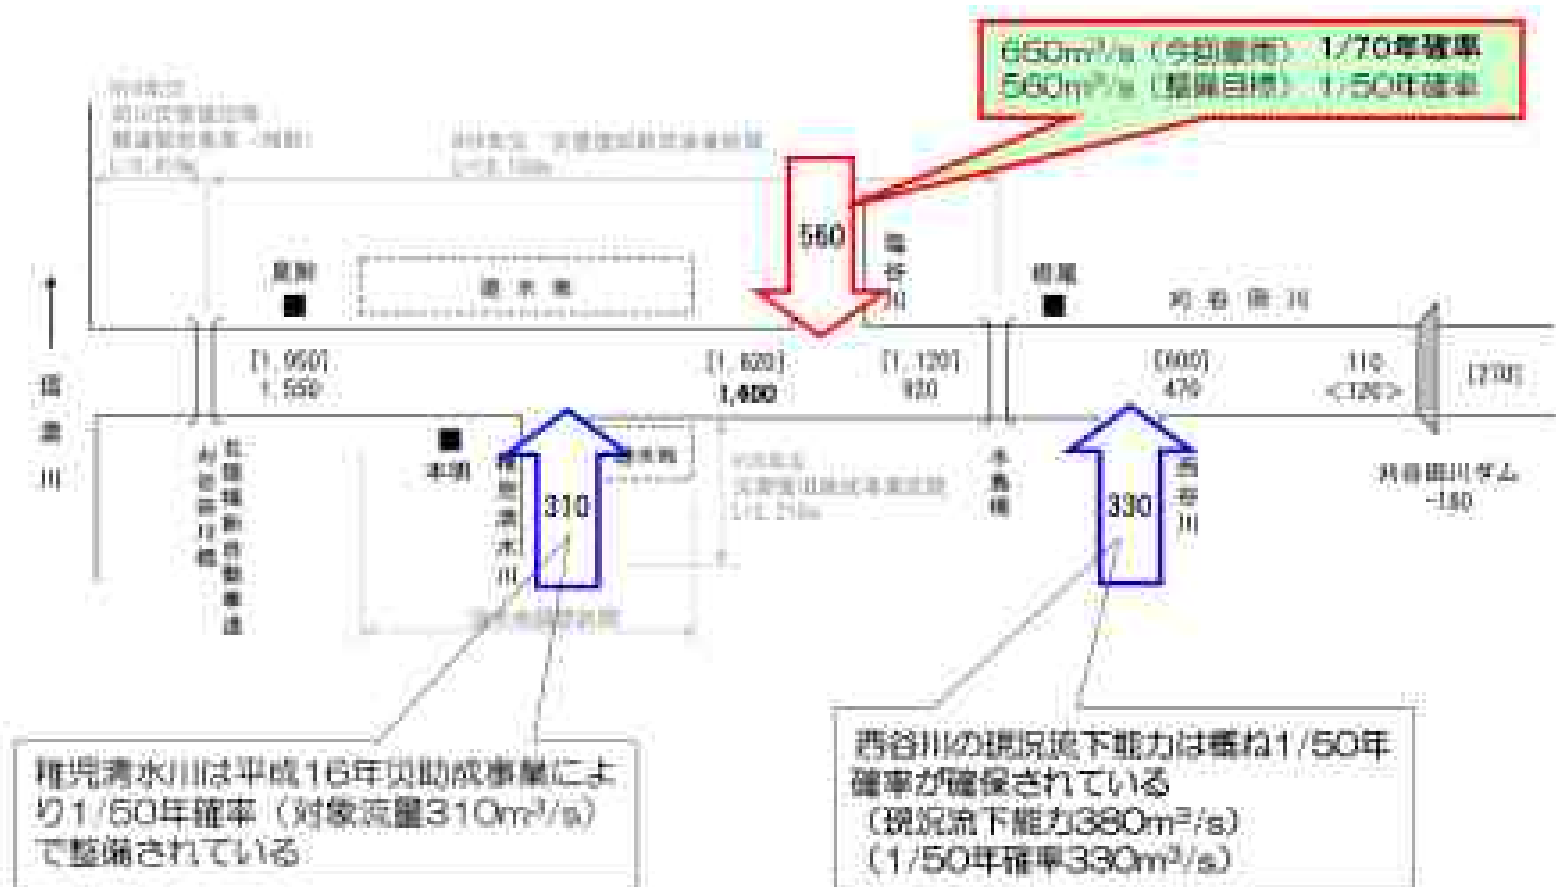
650m³/s（今回出水） 1/70年確率
560m³/s（整備目標） 1/50年確率

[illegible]
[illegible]
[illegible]

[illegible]

560

塩谷川

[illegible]

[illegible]

相扇

刈谷田川

↑

信濃川

[1,950]
1,550

[1,620]
1,400

[1,120]
930

[600]
470

110
<120>

[270]

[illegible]

本明

稚児清水川

310

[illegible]

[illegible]
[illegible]

木島橋

330

西谷川

刈谷田川ダム
-160

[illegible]

稚児清水川は平成16年災助成事業により1/50年確率（対象流量310m³/s）で整備されている

西谷川の現況流下能力は概ね1/50年確率が確保されている
（現況流下能力380m³/s）
（1/50年確率330m³/s）